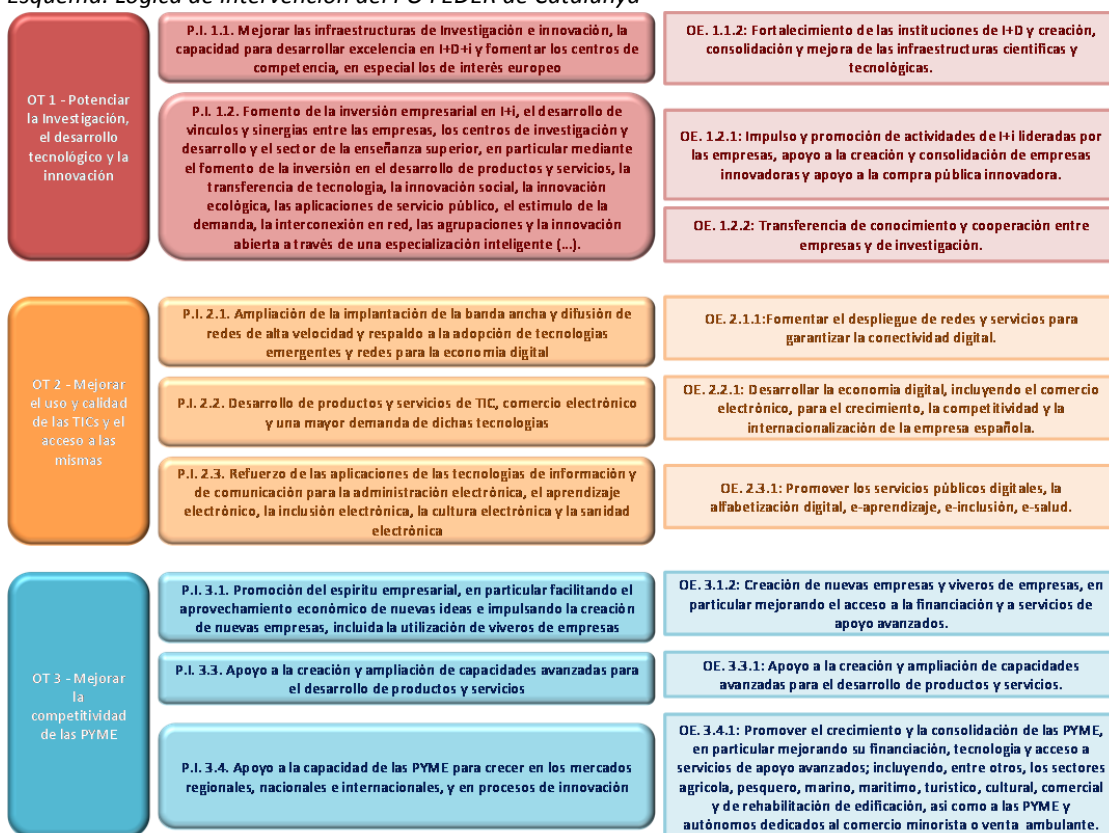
Esquema: Lógica de intervención del PO FEDER de Catalunya

OT 1 - Potenciar la Investigación, el desarrollo tecnológico y la innovación

P.I. 1.1. Mejorar las infraestructuras de Investigación e innovación, la capacidad para desarrollar excelencia en I+D+i y fomentar los centros de competencia, en especial los de interés europeo

OE. 1.1.2: Fortalecimiento de las instituciones de I+D y creación, consolidación y mejora de las infraestructuras científicas y tecnológicas.

P.I. 1.2. Fomento de la inversión empresarial en I+i, el desarrollo de vínculos y sinergias entre las empresas, los centros de investigación y desarrollo y el sector de la enseñanza superior, en particular mediante el fomento de la inversión en el desarrollo de productos y servicios, la transferencia de tecnología, la innovación social, la innovación ecológica, las aplicaciones de servicio público, el estímulo de la demanda, la interconexión en red, las agrupaciones y la innovación abierta a través de una especialización inteligente (...).

OE. 1.2.1: Impulso y promoción de actividades de I+i lideradas por las empresas, apoyo a la creación y consolidación de empresas innovadoras y apoyo a la compra pública innovadora.

OE. 1.2.2: Transferencia de conocimiento y cooperación entre empresas y de investigación.

OT 2 - Mejorar el uso y calidad de las TICs y el acceso a las mismas

P.I. 2.1. Ampliación de la implantación de la banda ancha y difusión de redes de alta velocidad y respaldo a la adopción de tecnologías emergentes y redes para la economía digital

OE. 2.1.1:Fomentar el despliegue de redes y servicios para garantizar la conectividad digital.

P.I. 2.2. Desarrollo de productos y servicios de TIC, comercio electrónico y una mayor demanda de dichas tecnologías

OE. 2.2.1: Desarrollar la economía digital, incluyendo el comercio electrónico, para el crecimiento, la competitividad y la internacionalización de la empresa española.

P.I. 2.3. Refuerzo de las aplicaciones de las tecnologías de información y de comunicación para la administración electrónica, el aprendizaje electrónico, la inclusión electrónica, la cultura electrónica y la sanidad electrónica

OE. 2.3.1: Promover los servicios públicos digitales, la alfabetización digital, e-aprendizaje, e-inclusión, e-salud.

OT 3 - Mejorar la competitividad de las PYME

P.I. 3.1. Promoción del espíritu empresarial, en particular facilitando el aprovechamiento económico de nuevas ideas e impulsando la creación de nuevas empresas, incluida la utilización de viveros de empresas

OE. 3.1.2: Creación de nuevas empresas y viveros de empresas, en particular mejorando el acceso a la financiación y a servicios de apoyo avanzados.

P.I. 3.3. Apoyo a la creación y ampliación de capacidades avanzadas para el desarrollo de productos y servicios

OE. 3.3.1: Apoyo a la creación y ampliación de capacidades avanzadas para el desarrollo de productos y servicios.

P.I. 3.4. Apoyo a la capacidad de las PYME para crecer en los mercados regionales, nacionales e internacionales, y en procesos de innovación

OE. 3.4.1: Promover el crecimiento y la consolidación de las PYME, en particular mejorando su financiación, tecnología y acceso a servicios de apoyo avanzados; incluyendo, entre otros, los sectores agrícola, pesquero, marino, marítimo, turístico, cultural, comercial y de rehabilitación de edificación, así como a las PYME y autónomos dedicados al comercio minorista o venta ambulante.